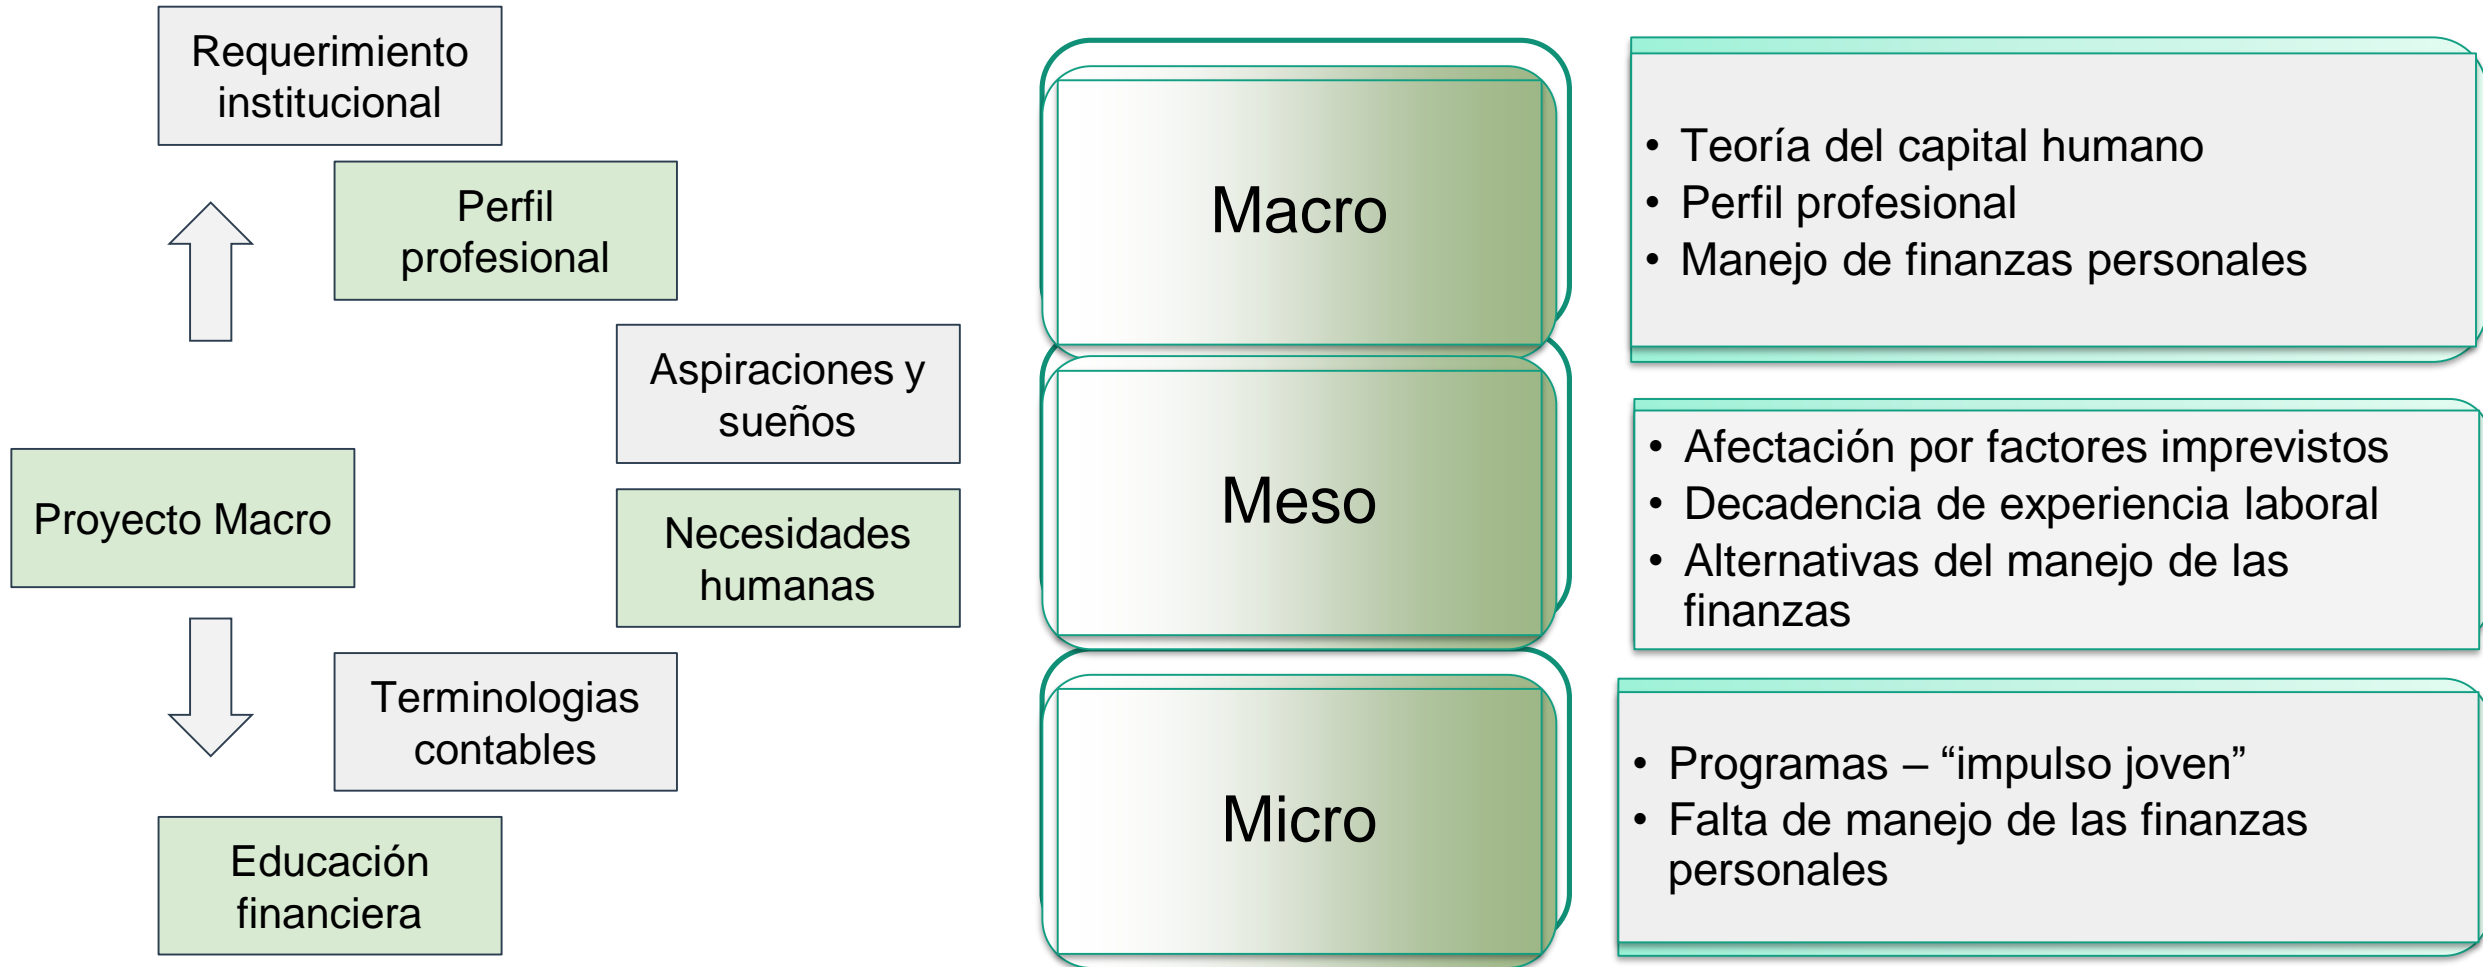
Requerimiento institucional

Perfil profesional

Aspiraciones y sueños

Proyecto Macro

Necesidades humanas

Terminologias contables

Educación financiera

Macro

- Teoría del capital humano
- Perfil profesional
- Manejo de finanzas personales

Meso

- Afectación por factores imprevistos
- Decadencia de experiencia laboral
- Alternativas del manejo de las finanzas

Micro

- Programas – “impulso joven”
- Falta de manejo de las finanzas personales